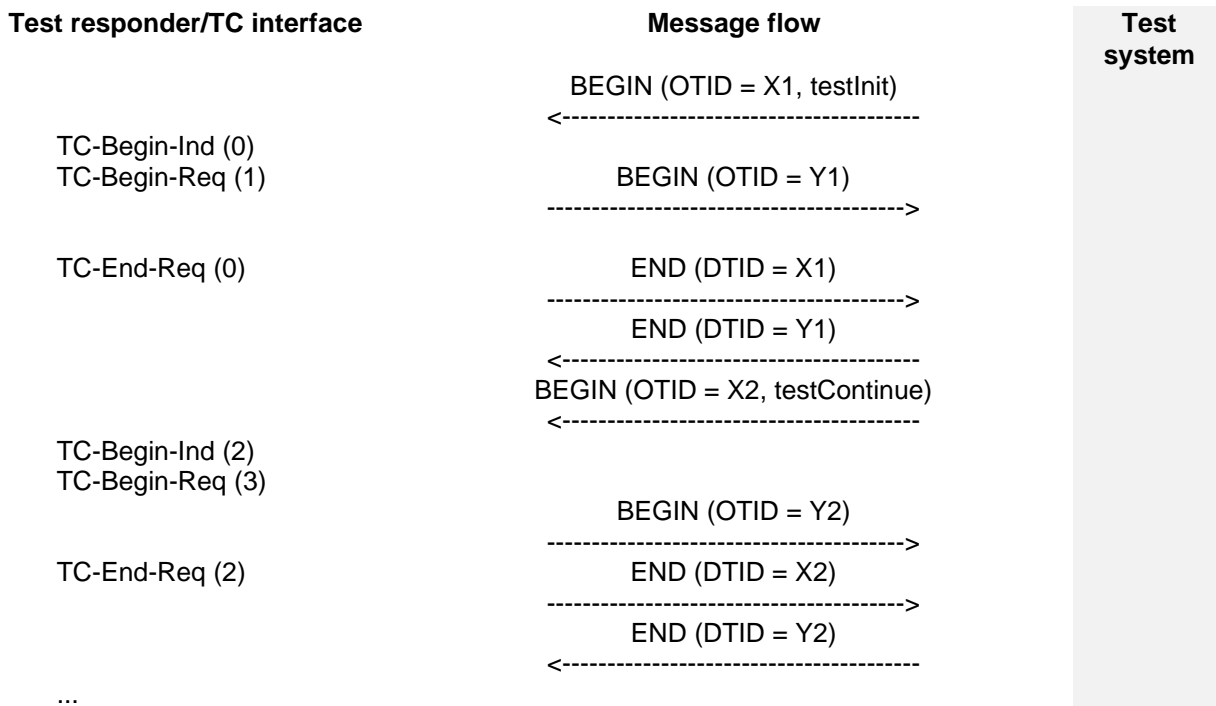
Test responder/TC interface | Message flow | Test system

BEGIN (OTID = X1, testInit)
<----------------------------------------

TC-Begin-Ind (0)
TC-Begin-Req (1)

BEGIN (OTID = Y1)
---------------------------------------->

TC-End-Req (0)

END (DTID = X1)
---------------------------------------->

END (DTID = Y1)
<----------------------------------------

BEGIN (OTID = X2, testContinue)
<----------------------------------------

TC-Begin-Ind (2)
TC-Begin-Req (3)

BEGIN (OTID = Y2)
---------------------------------------->

TC-End-Req (2)

END (DTID = X2)
---------------------------------------->

END (DTID = Y2)
<----------------------------------------

...